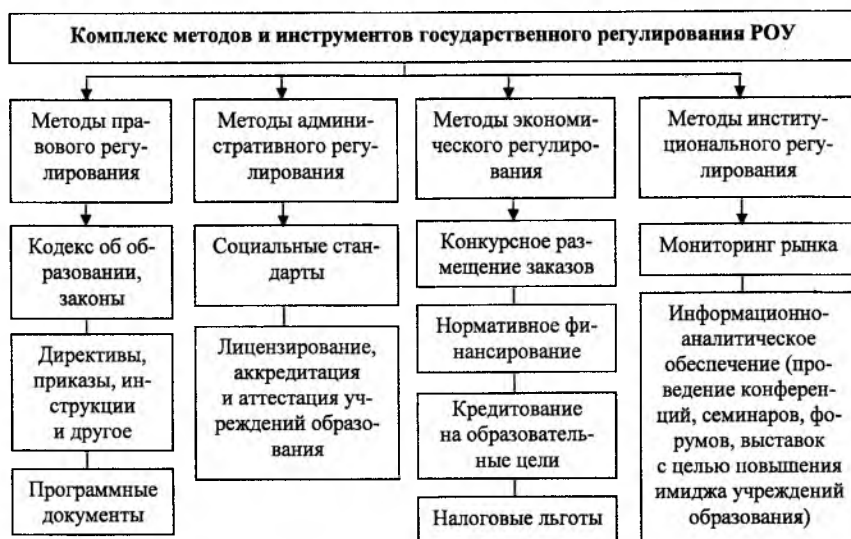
Комплекс методов и инструментов государственного регулирования РОУ

Методы правового регулирования

Кодекс об образовании, законы

Директивы, приказы, инструкции и другое

Программные документы

Методы административного регулирования

Социальные стандарты

Лицензирование, аккредитация и аттестация учреждений образования

Методы экономического регулирования

Конкурсное размещение заказов

Нормативное финансирование

Кредитование на образовательные цели

Налоговые льготы

Методы институционального регулирования

Мониторинг рынка

Информационно-аналитическое обеспечение (проведение конференций, семинаров, форумов, выставок с целью повышения имиджа учреждений образования)